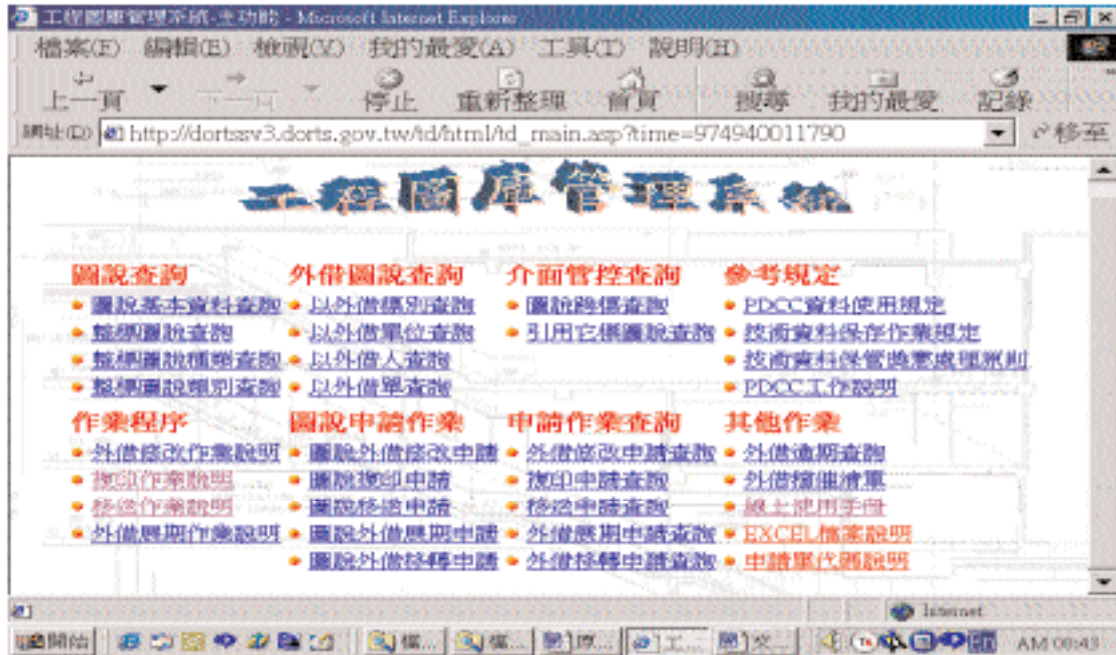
工程圖庫管理系統-主功能 - Microsoft Internet Explorer

檔案(F) 編輯(E) 檢視(V) 我的最愛(A) 工具(T) 說明(H)

上一頁 下一頁 停止 重新整理 首頁 搜尋 我的最愛 記錄

網址(D) http://dortssv3.dorts.gov.tw/td/html/td_main.asp?time=974940011790 移至

工程圖庫管理系統

圖說查詢
圖說基本資料查詢
整標圖說查詢
整標圖說種類查詢
整標圖說類別查詢

外借圖說查詢
以外借標別查詢
以外借單位查詢
以外借人查詢
以外借單查詢

介面管控查詢
圖說路標查詢
引用它標圖說查詢

參考規定
PDCC資料使用規定
技術資料保存作業規定
技術資料保管機密處理細則
PDCC工作說明

作業程序
外借修改作業說明
複印作業說明
移送作業說明
外借展期作業說明

圖說申請作業
圖說外借修改申請
圖說複印申請
圖說移送申請
圖說外借展期申請
圖說外借移轉申請

申請作業查詢
外借修改申請查詢
複印申請查詢
移送申請查詢
外借展期申請查詢
外借移轉申請查詢

其他作業
外借逾期查詢
外借歸還清單
線上使用手冊
EXCEL檔案說明
申請單代碼說明

Internet

開始 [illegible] 檔... 檔... 說...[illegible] 工... 文... AM 08:43